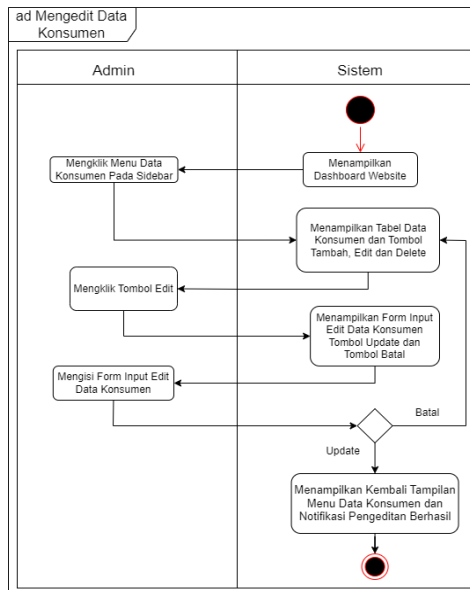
ad Mengedit Data Konsumen

Admin

Sistem

Menampilkan Dashboard Website

Mengklik Menu Data Konsumen Pada Sidebar

Menampilkan Tabel Data Konsumen dan Tombol Tambah, Edit dan Delete

Mengklik Tombol Edit

Menampilkan Form Input Edit Data Konsumen Tombol Update dan Tombol Batal

Mengisi Form Input Edit Data Konsumen

Batal

Update

Menampilkan Kembali Tampilan Menu Data Konsumen dan Notifikasi Pengeditan Berhasil